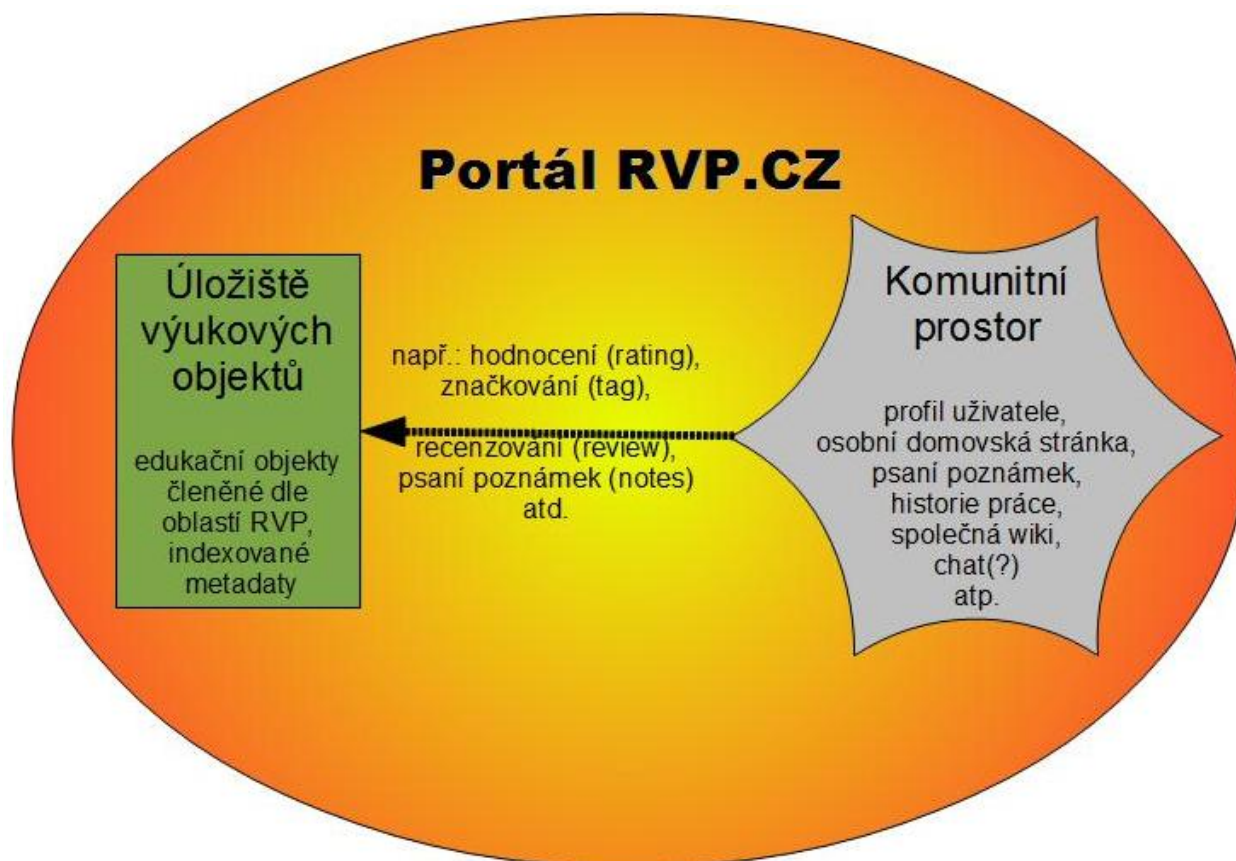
Portál RVP.CZ

Úložiště výukových objektů

edukační objekty členěné dle oblastí RVP, indexované metadaty

např.: hodnocení (rating), značkování (tag), recenzování (review), psaní poznámek (notes) atd.

Komunitní prostor

profil uživatele, osobní domovská stránka, psaní poznámek, historie práce, společná wiki, chat(?) atp.